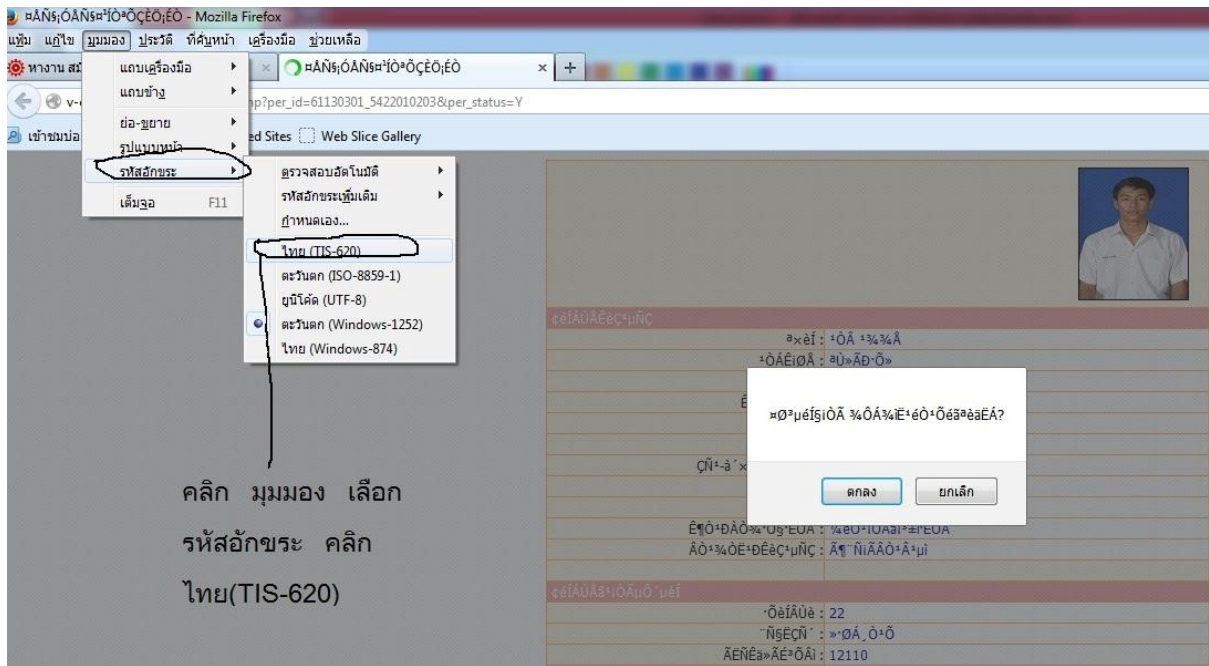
¤ÃÑ§¡ÒÃÑ§¤¹ÍÒªÕÇÈÖ¡ÉÒ - Mozilla Firefox

แฟ้ม แก้ไข มุมมอง ประวัติ ที่คั่นหน้า เครื่องมือ ช่วยเหลือ

หางาน สม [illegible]

¤ÃÑ§¡ÒÃÑ§¤¹ÍÒªÕÇÈÖ¡ÉÒ

v-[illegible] p?per_id=61130301_5422010203&per_status=Y

เข้าชมบ่อ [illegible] ed Sites Web Slice Gallery

แถบเครื่องมือ
แถบข้าง
ย่อ-ขยาย
รูปแบบหน้า
รหัสอักขระ
เต็มจอ F11

ตรวจสอบอัตโนมัติ
รหัสอักขระเพิ่มเติม
กำหนดเอง...
ไทย (TIS-620)
ตะวันตก (ISO-8859-1)
ยูนิโค้ด (UTF-8)
ตะวันตก (Windows-1252)
ไทย (Windows-874)

¢éÍÁÙÅÊèÇ¹µÑÇ
ª×èÍ : ¹ÒÂ ¹¾¾Å
¹ÒÁÊ¡ØÅ : ªÙ»ÃÐ·Ô»

¤Ø³µéÍ§¡ÒÃ ¾ÔÁ¾ìË¹éÒ¹Õéã¹ªèÍ§ËÃ×ÍäÁè?

ตกลง ยกเลิก

ÇÑ¹-à´×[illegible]

ÊÑ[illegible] : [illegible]
ÂÒ¹¾ÒË¹Ð¤Ç¹µÑÇ : Ã¶¨Ñ¡ÃÂÒ¹Â¹µì

¢éÍÁÙÅ·ÕèÍÂÙè»Ñ¨¨ØºÑ¹
·ÕèÍÂÙè : 22
¶¹¹ : »·ØÁ¸Ò¹Õ
ÃËÑÊä»ÃÉ³Õ : 12110

คลิก มุมมอง เลือก รหัสอักขระ คลิก ไทย(TIS-620)